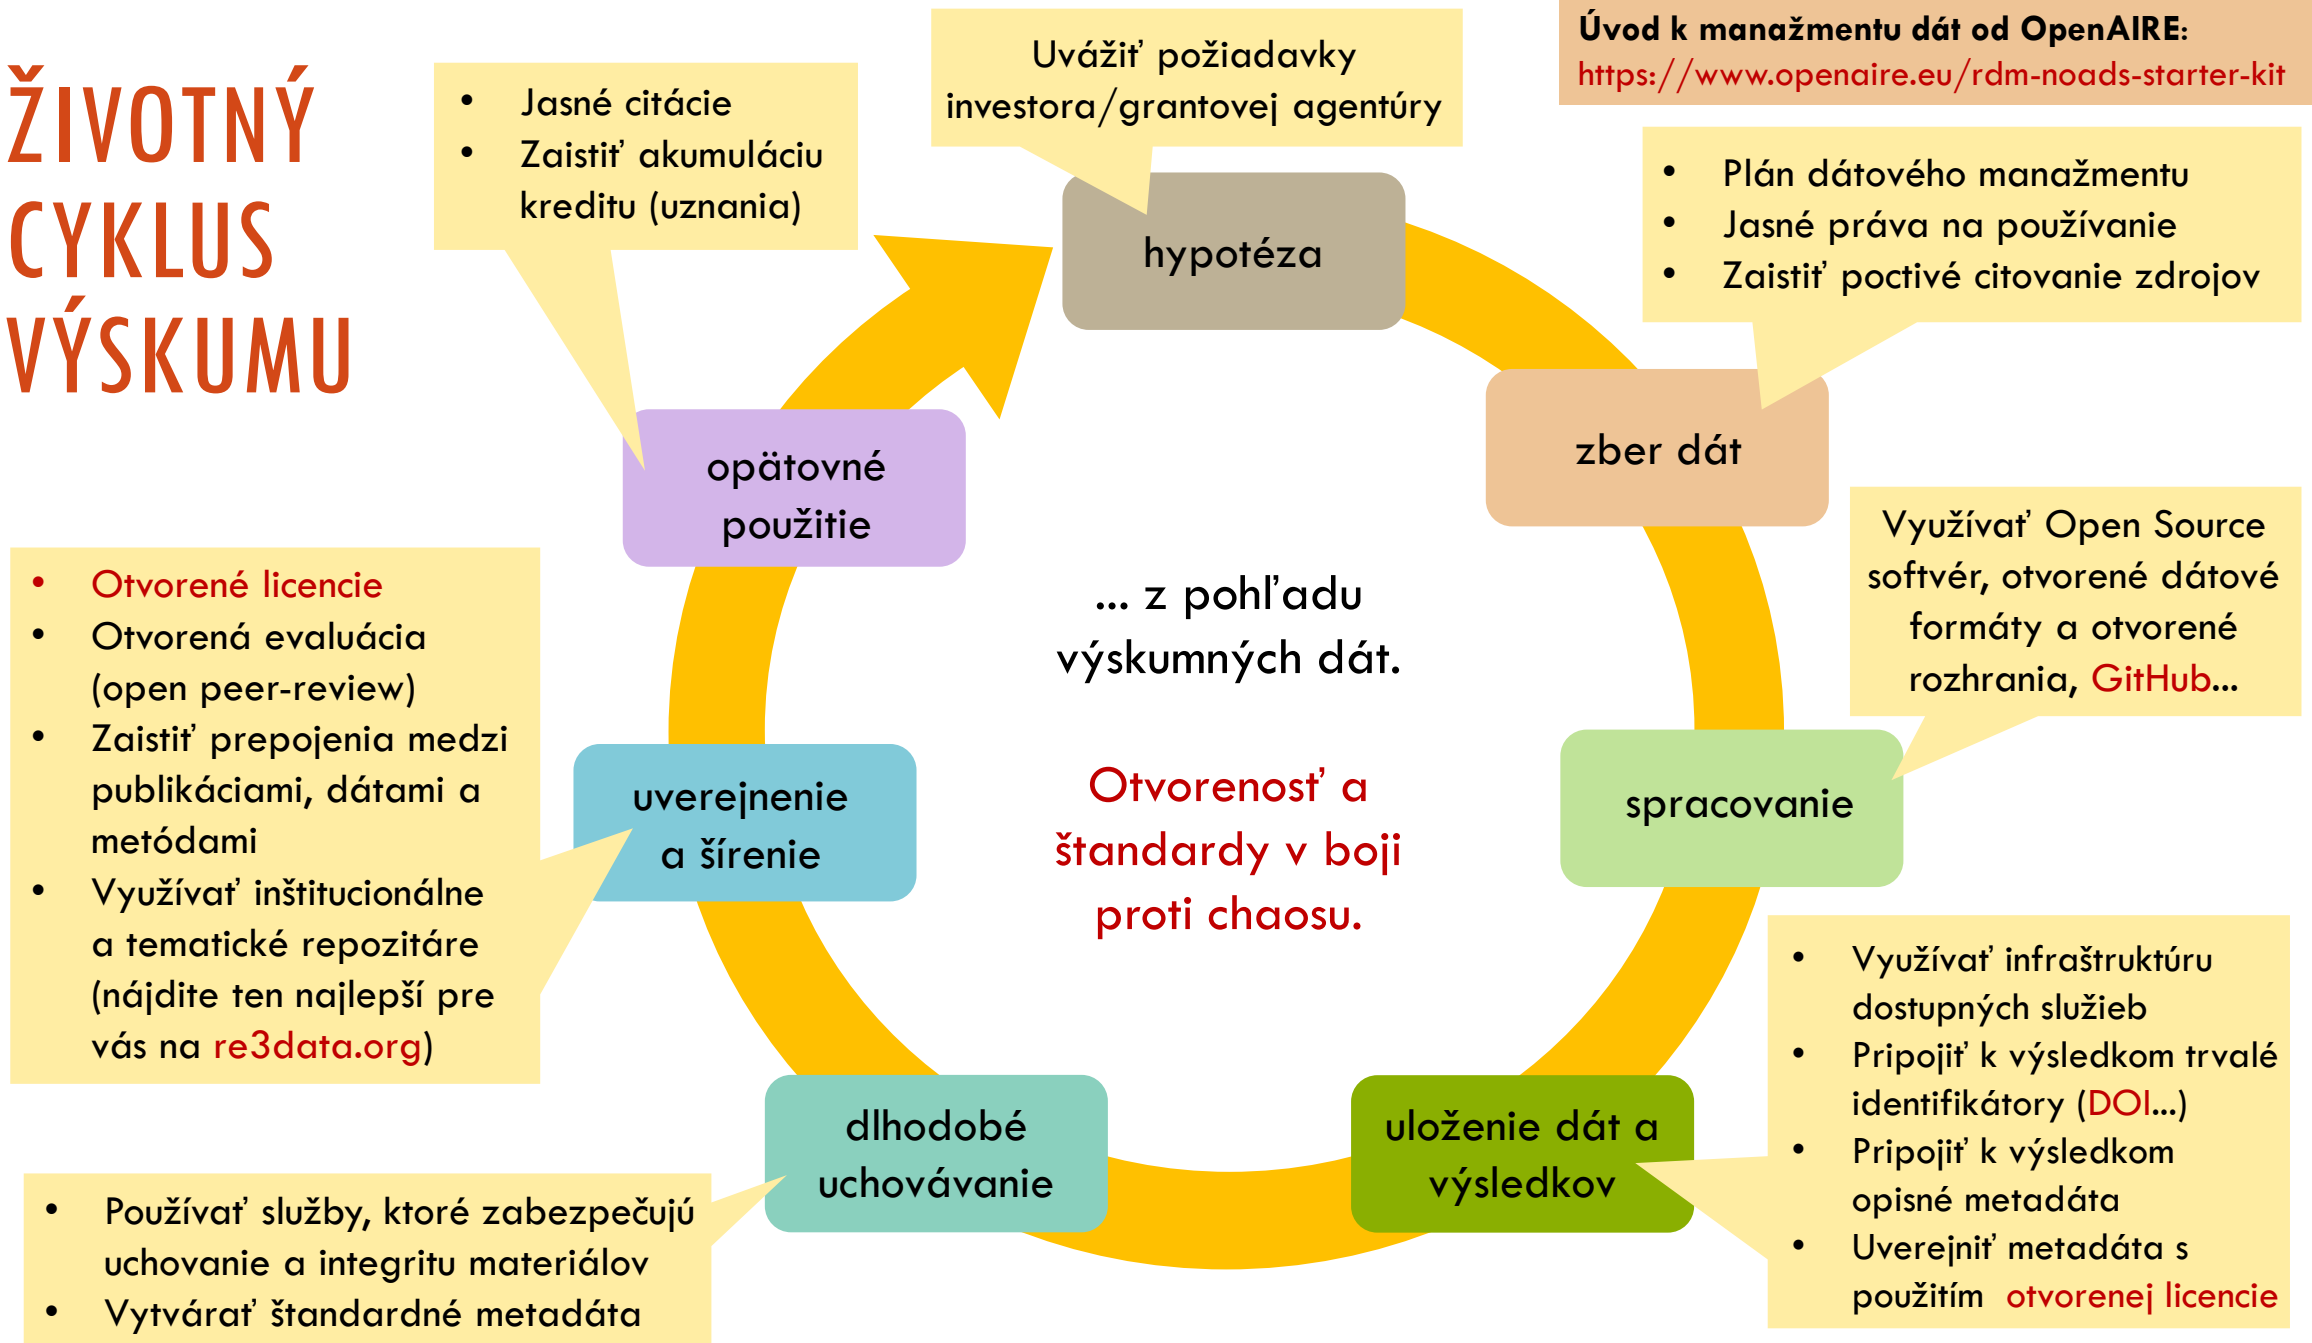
ŽIVOTNÝ CYKLUS VÝSKUMU

• Jasné citácie
• Zaistiť akumuláciu kreditu (uznania)

Uvážiť požiadavky investora/grantovej agentúry

Úvod k manažmentu dát od OpenAIRE:
https://www.openaire.eu/rdm-noads-starter-kit

• Plán dátového manažmentu
• Jasné práva na používanie
• Zaistiť poctivé citovanie zdrojov

hypotéza

zber dát

opätovné použitie

Využívať Open Source softvér, otvorené dátové formáty a otvorené rozhrania, GitHub...

... z pohľadu výskumných dát.

Otvorenosť a štandardy v boji proti chaosu.

• Otvorené licencie
• Otvorená evaluácia (open peer-review)
• Zaistiť prepojenia medzi publikáciami, dátami a metódami
• Využívať inštitucionálne a tematické repozitáre (nájdite ten najlepší pre vás na re3data.org)

uverejnenie a šírenie

spracovanie

• Využívať infraštruktúru dostupných služieb
• Pripojiť k výsledkom trvalé identifikátory (DOI...)
• Pripojiť k výsledkom opisné metadáta
• Uverejniť metadáta s použitím otvorenej licencie

dlhodobé uchovávanie

uloženie dát a výsledkov

• Používať služby, ktoré zabezpečujú uchovanie a integritu materiálov
• Vytvárať štandardné metadáta